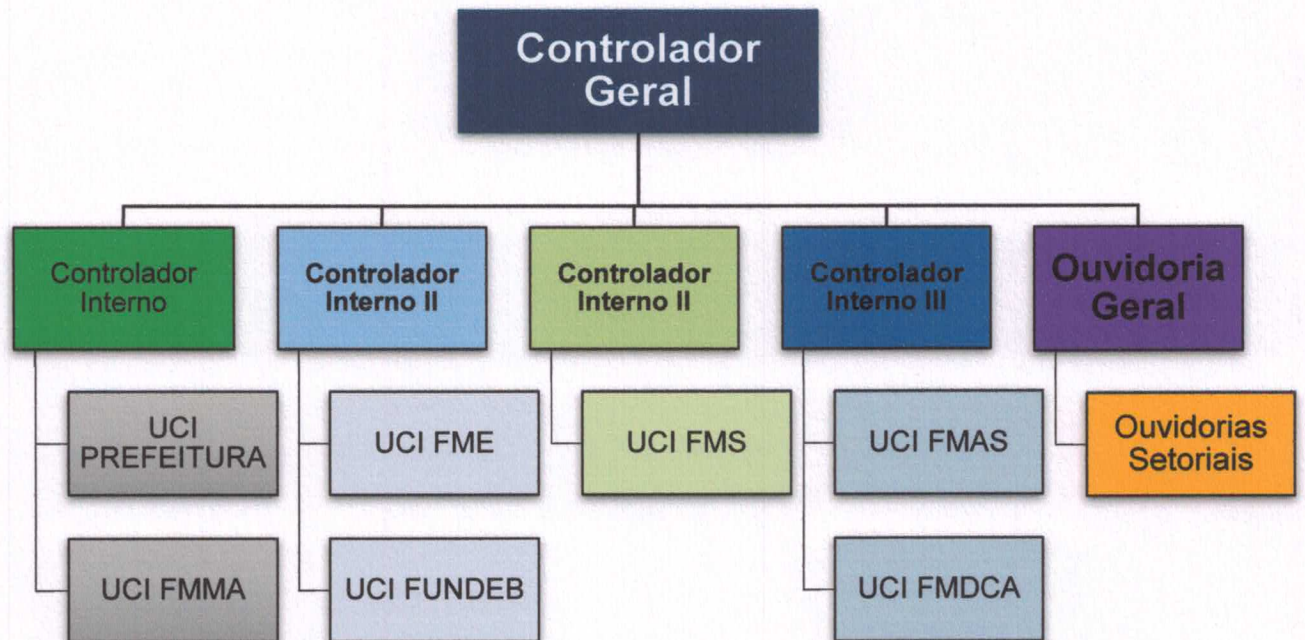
Controlador Geral

Controlador Interno

UCI PREFEITURA

UCI FMMA

Controlador Interno II

UCI FME

UCI FUNDEB

Controlador Interno II

UCI FMS

Controlador Interno III

UCI FMAS

UCI FMDCA

Ouvidoria Geral

Ouvidorias Setoriais